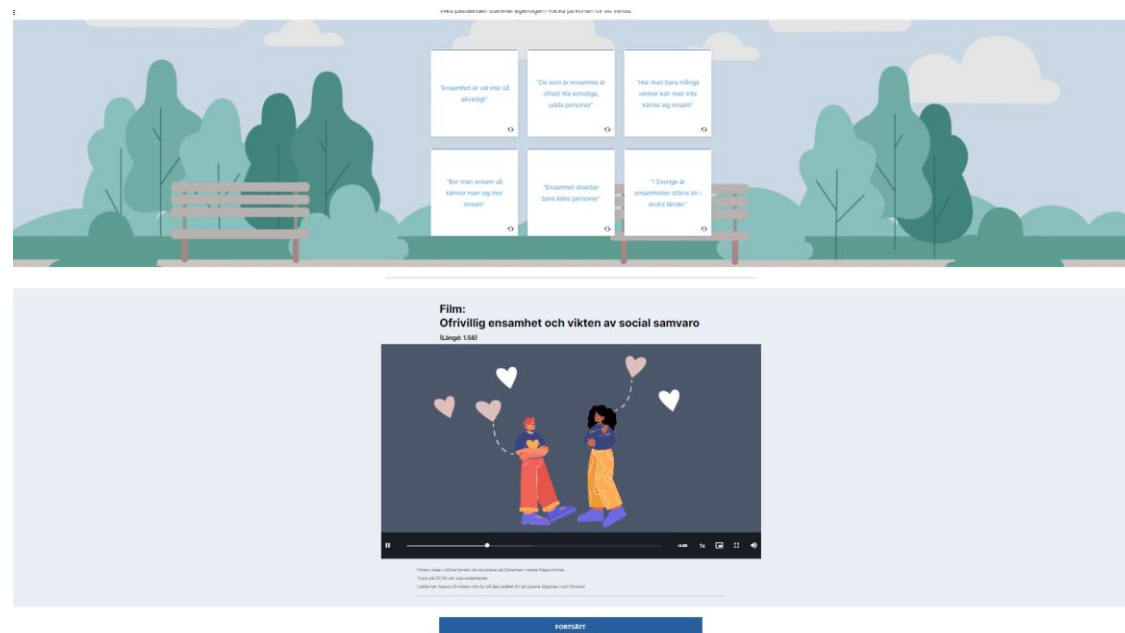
Vilka påståenden stämmer egentligen? Klicka på korten för att vända.

"Ensamhet är väl inte så allvarligt"

"De som är ensamma är oftast lite konstiga, udda personer"

"Har man bara många vänner kan man inte känna sig ensam"

"Bor man ensam så känner man sig mer ensam"

"Ensamhet drabbar bara äldre personer"

"I Sverige är ensamheten större än i andra länder"

Film:
Ofrivillig ensamhet och vikten av social samvaro
(Längd: 1:58)

1x

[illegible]
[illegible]
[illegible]

FORTSÄTT